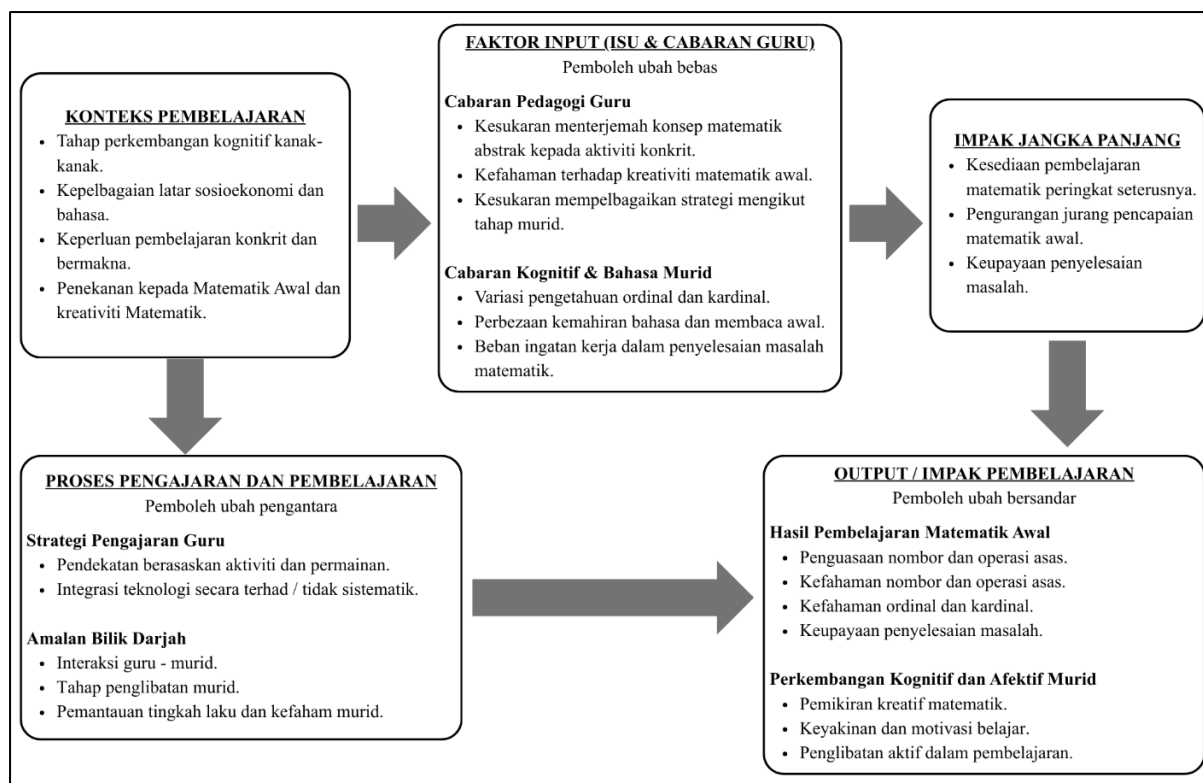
KONTEKS PEMBELAJARAN
- Tahap perkembangan kognitif kanak-kanak.
- Kepelbagaian latar sosioekonomi dan bahasa.
- Keperluan pembelajaran konkrit dan bermakna.
- Penekanan kepada Matematik Awal dan kreativiti Matematik.

FAKTOR INPUT (ISU & CABARAN GURU)
Pemboleh ubah bebas

Cabaran Pedagogi Guru
- Kesukaran menterjemah konsep matematik abstrak kepada aktiviti konkrit.
- Kefahaman terhadap kreativiti matematik awal.
- Kesukaran mempelbagaikan strategi mengikut tahap murid.

Cabaran Kognitif & Bahasa Murid
- Variasi pengetahuan ordinal dan kardinal.
- Perbezaan kemahiran bahasa dan membaca awal.
- Beban ingatan kerja dalam penyelesaian masalah matematik.

IMPAK JANGKA PANJANG
- Kesediaan pembelajaran matematik peringkat seterusnya.
- Pengurangan jurang pencapaian matematik awal.
- Keupayaan penyelesaian masalah.

PROSES PENGAJARAN DAN PEMBELAJARAN
Pemboleh ubah pengantara

Strategi Pengajaran Guru
- Pendekatan berasaskan aktiviti dan permainan.
- Integrasi teknologi secara terhad / tidak sistematik.

Amalan Bilik Darjah
- Interaksi guru - murid.
- Tahap penglibatan murid.
- Pemantauan tingkah laku dan kefaham murid.

OUTPUT / IMPAK PEMBELAJARAN
Pemboleh ubah bersandar

Hasil Pembelajaran Matematik Awal
- Penguasaan nombor dan operasi asas.
- Kefahaman nombor dan operasi asas.
- Kefahaman ordinal dan kardinal.
- Keupayaan penyelesaian masalah.

Perkembangan Kognitif dan Afektif Murid
- Pemikiran kreatif matematik.
- Keyakinan dan motivasi belajar.
- Penglibatan aktif dalam pembelajaran.